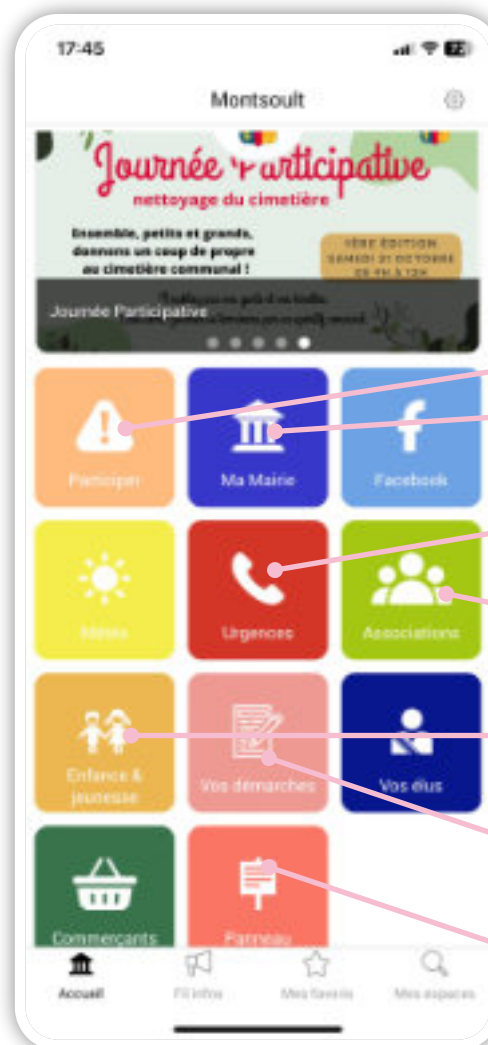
17:45

Montsoult

Journée Participative
nettoyage du cimetière

Ensemble, petits et grands, donnons un coup de propre au cimetière communal !

1ÈRE ÉDITION
SAMEDI 21 OCTOBRE
DE 9H À 12H

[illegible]

Journée Participative

Participer

Ma Mairie

Facebook

Météo

Urgences

Associations

Enfance & jeunesse

Vos démarches

Vos élus

Commerçants

Panneau

Accueil

Fil info

Mes favoris

Mes espaces